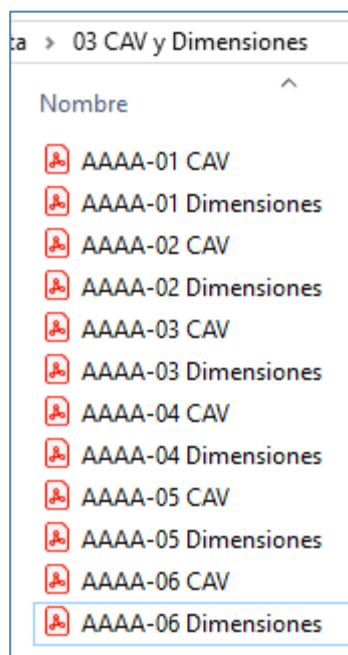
ta › 03 CAV y Dimensiones

Nombre

AAAA-01 CAV
AAAA-01 Dimensiones
AAAA-02 CAV
AAAA-02 Dimensiones
AAAA-03 CAV
AAAA-03 Dimensiones
AAAA-04 CAV
AAAA-04 Dimensiones
AAAA-05 CAV
AAAA-05 Dimensiones
AAAA-06 CAV
AAAA-06 Dimensiones